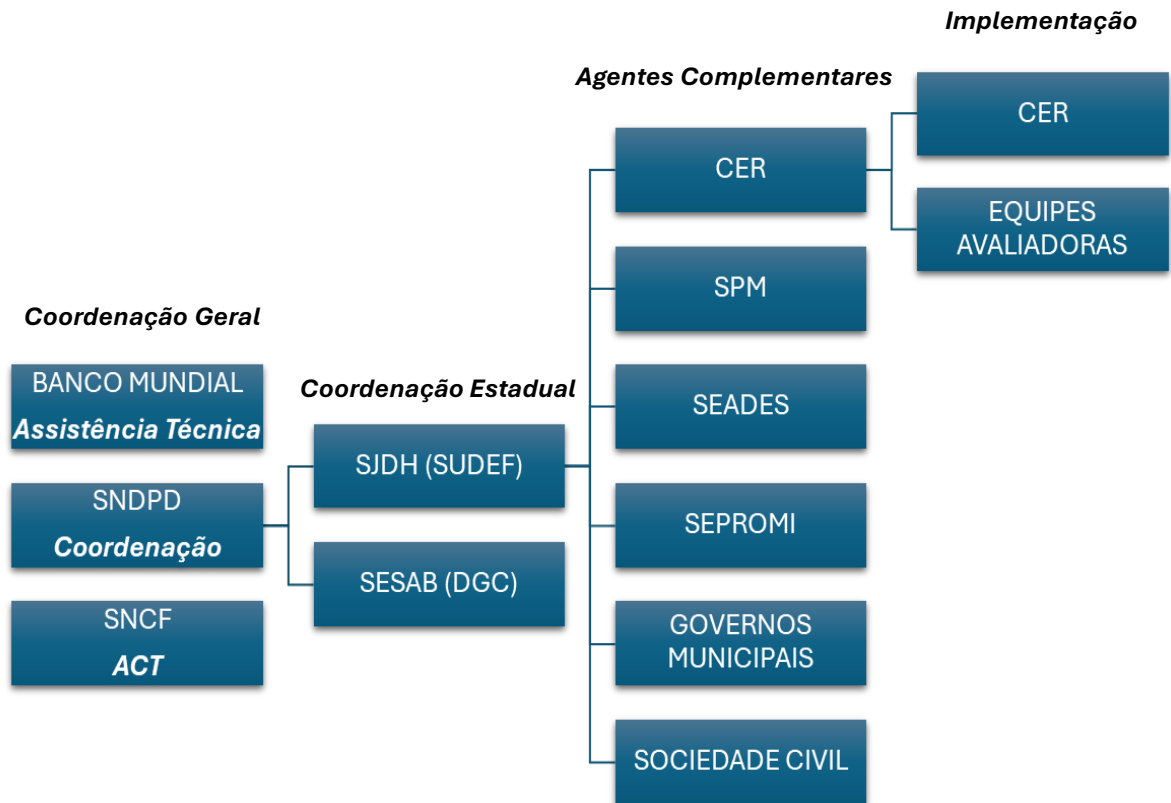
Implementação

Agentes Complementares

CER

CER

EQUIPES AVALIADORAS

SPM

Coordenação Geral

BANCO MUNDIAL
*Assistência Técnica*

Coordenação Estadual

SEADES

SJDH (SUDEF)

SNDPD
*Coordenação*

SEPROMI

SESAB (DGC)

SNCF
*ACT*

GOVERNOS MUNICIPAIS

SOCIEDADE CIVIL